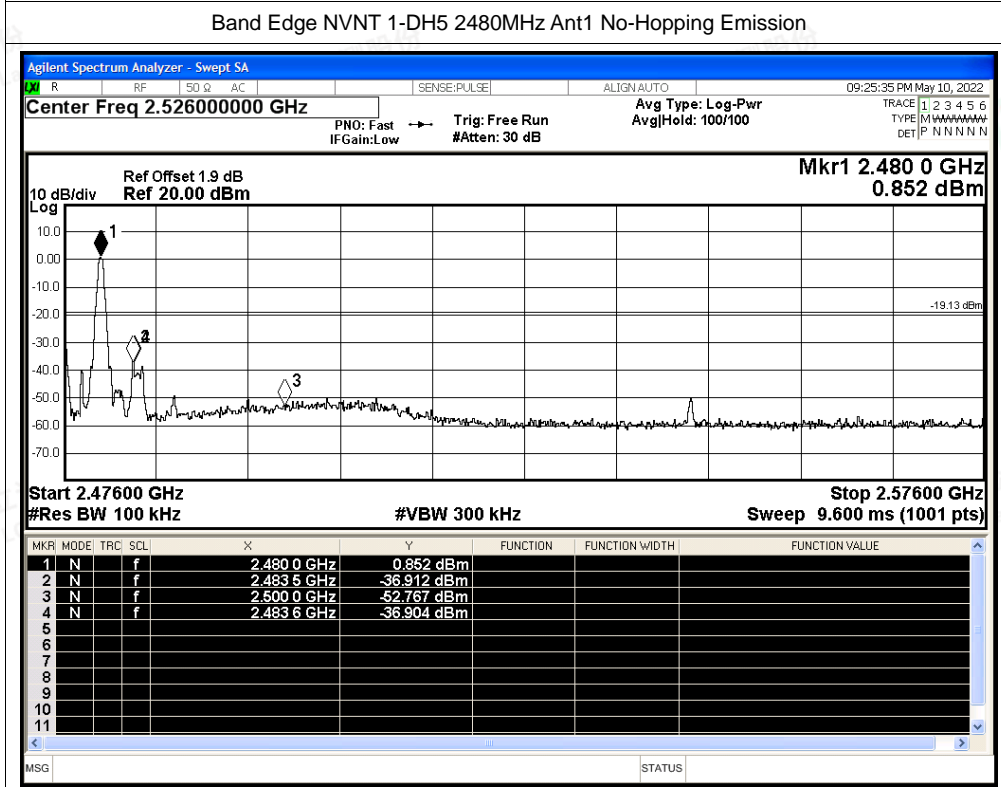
Band Edge NVNT 1-DH5 2480MHz Ant1 No-Hopping Emission

Agilent Spectrum Analyzer - Swept SA

LXI R RF 50 Ω AC SENSE:PULSE ALIGN AUTO 09:25:35 PM May 10, 2022

Center Freq 2.526000000 GHz

PNO: Fast IFGain:Low Trig: Free Run #Atten: 30 dB Avg Type: Log-Pwr Avg|Hold: 100/100

TRACE 1 2 3 4 5 6 TYPE M WWWWW DET P N N N N N

Ref Offset 1.9 dB
10 dB/div Ref 20.00 dBm
Log

Mkr1 2.480 0 GHz
0.852 dBm

10.0
0.00
-10.0
-20.0
-30.0
-40.0
-50.0
-60.0
-70.0

-19.13 dBm

1
2
4
3

Start 2.47600 GHz
#Res BW 100 kHz
#VBW 300 kHz
Stop 2.57600 GHz
Sweep 9.600 ms (1001 pts)

| MKR | MODE | TRC | SCL | X | Y | FUNCTION | FUNCTION WIDTH | FUNCTION VALUE |
|---|---|---|---|---|---|---|---|---|
| 1 | N | | f | 2.480 0 GHz | 0.852 dBm | | | |
| 2 | N | | f | 2.483 5 GHz | -36.912 dBm | | | |
| 3 | N | | f | 2.500 0 GHz | -52.767 dBm | | | |
| 4 | N | | f | 2.483 6 GHz | -36.904 dBm | | | |
| 5 | | | | | | | | |
| 6 | | | | | | | | |
| 7 | | | | | | | | |
| 8 | | | | | | | | |
| 9 | | | | | | | | |
| 10 | | | | | | | | |
| 11 | | | | | | | | |

MSG STATUS